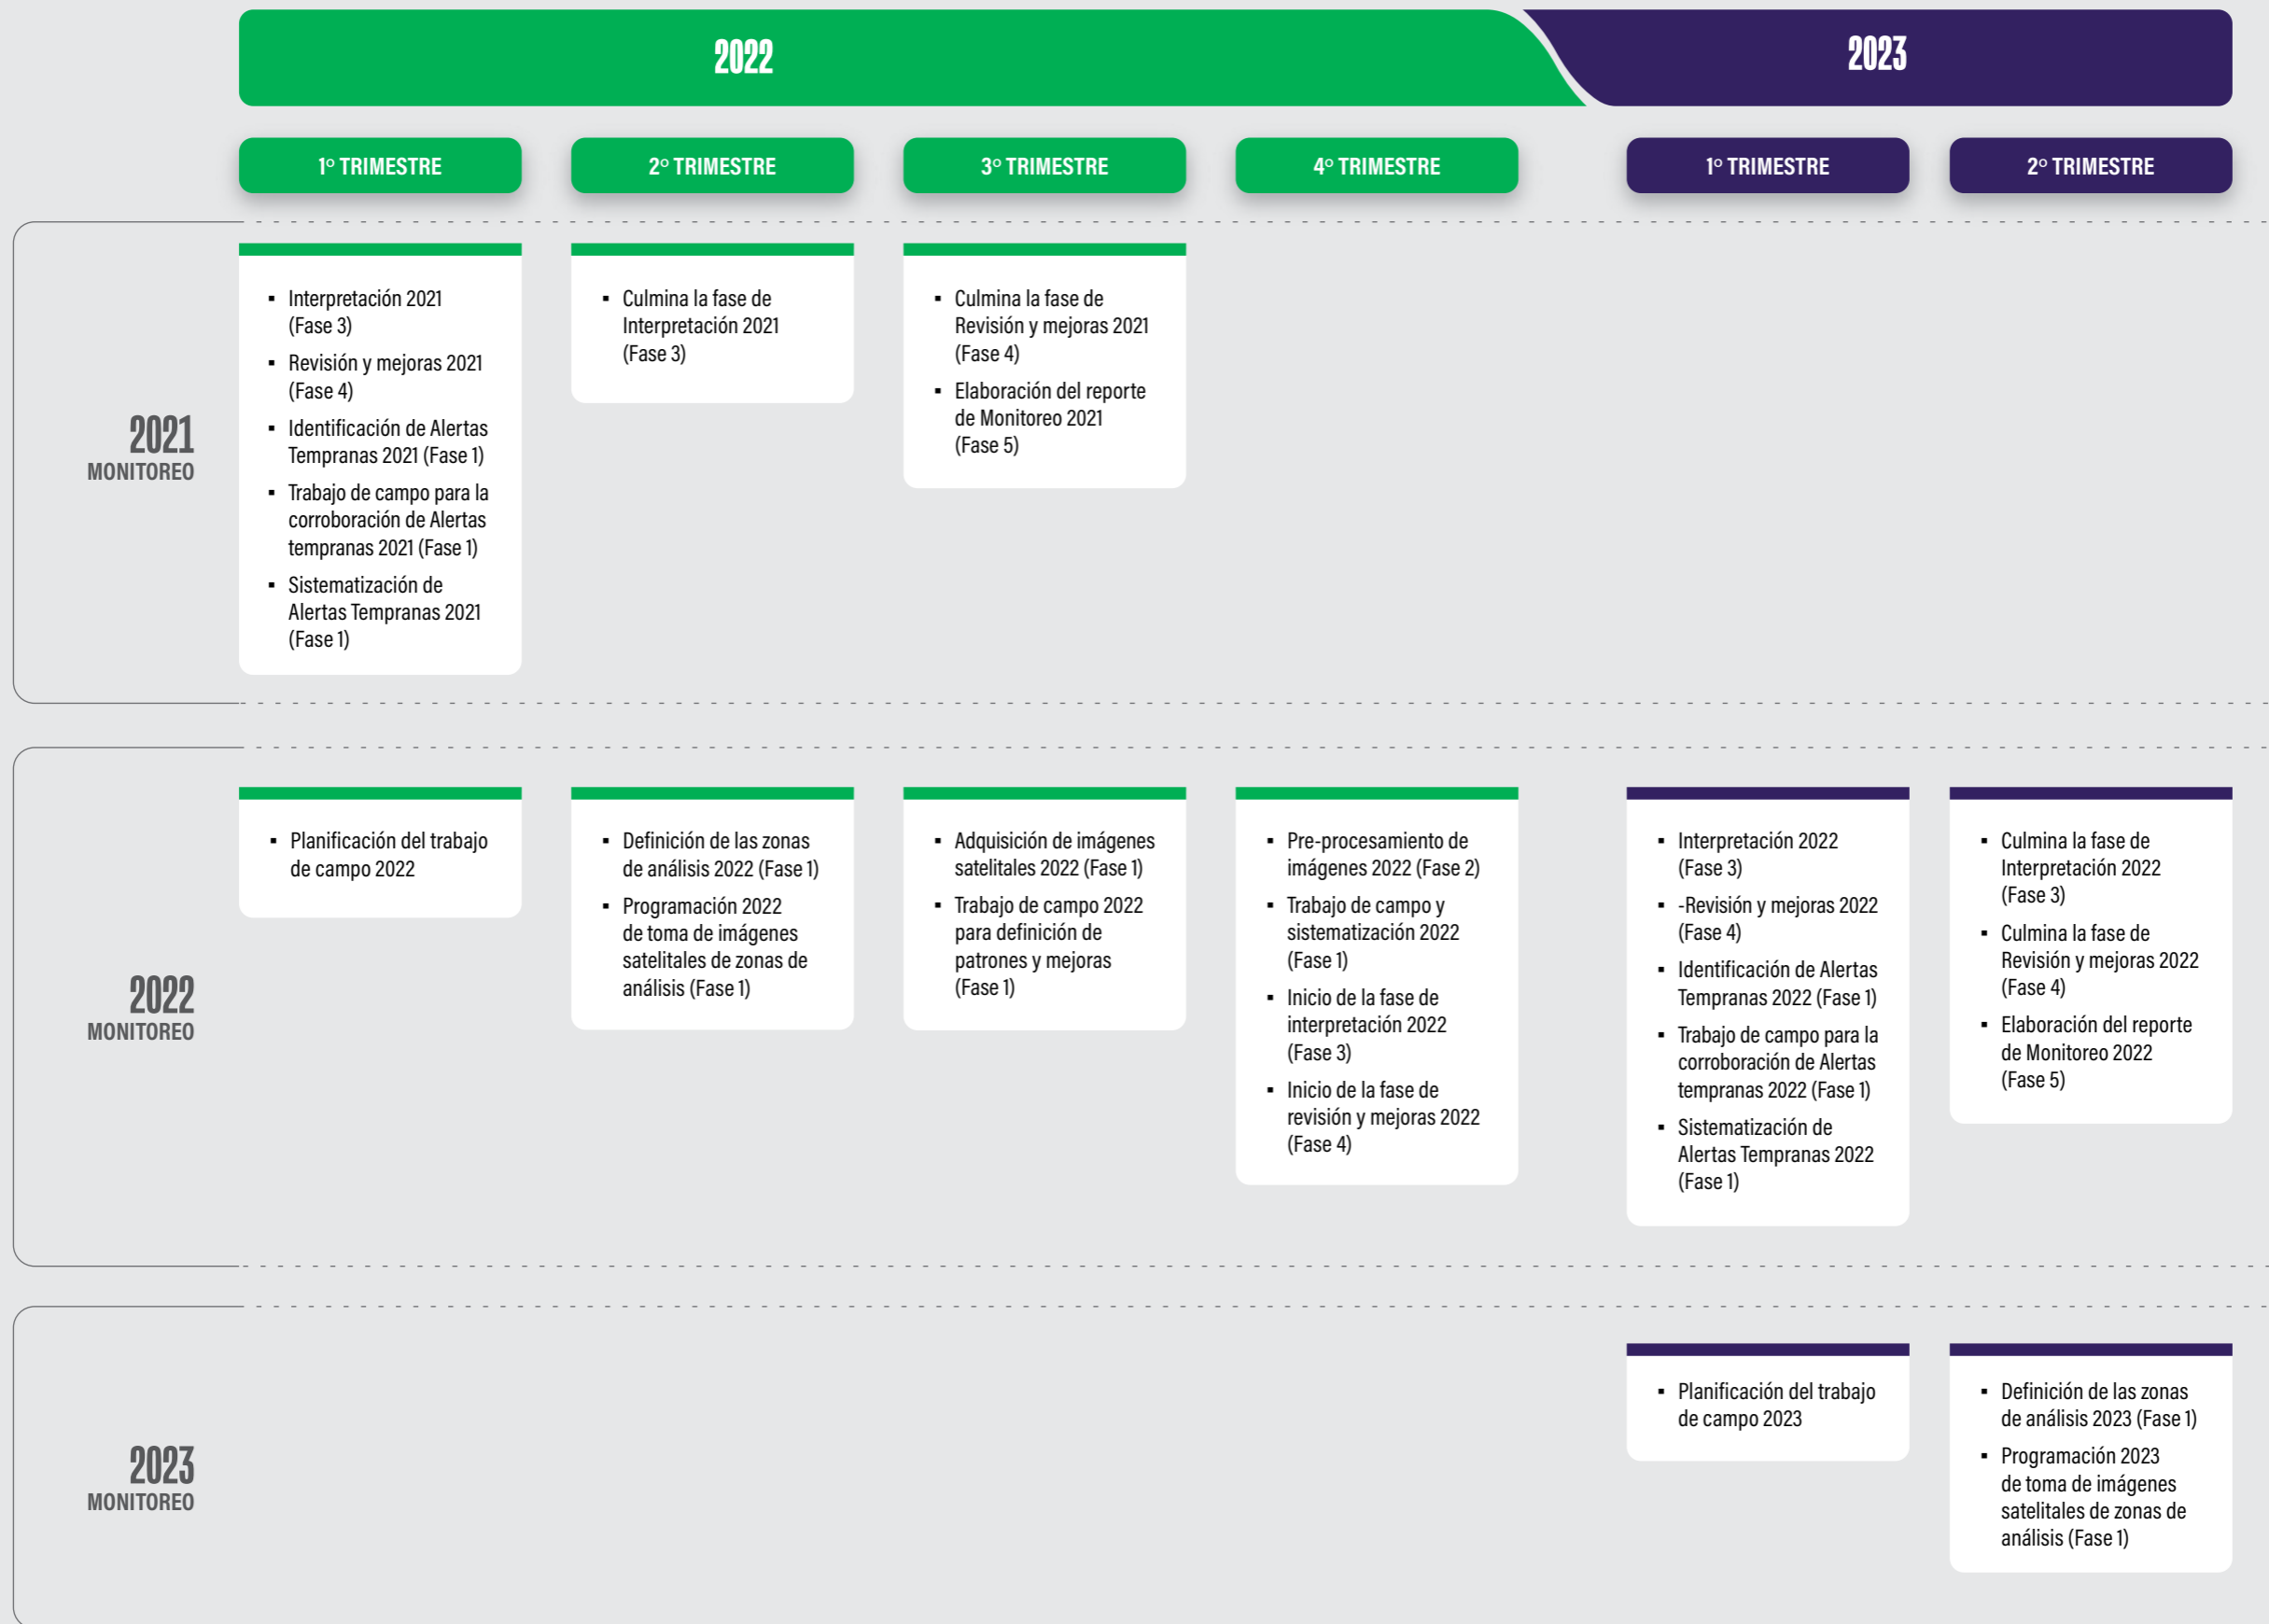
2022

2023

1° TRIMESTRE

2° TRIMESTRE

3° TRIMESTRE

4° TRIMESTRE

1° TRIMESTRE

2° TRIMESTRE

2021
MONITOREO

- Interpretación 2021 (Fase 3)
- Revisión y mejoras 2021 (Fase 4)
- Identificación de Alertas Tempranas 2021 (Fase 1)
- Trabajo de campo para la corroboración de Alertas tempranas 2021 (Fase 1)
- Sistematización de Alertas Tempranas 2021 (Fase 1)

- Culmina la fase de Interpretación 2021 (Fase 3)

- Culmina la fase de Revisión y mejoras 2021 (Fase 4)
- Elaboración del reporte de Monitoreo 2021 (Fase 5)

2022
MONITOREO

- Planificación del trabajo de campo 2022

- Definición de las zonas de análisis 2022 (Fase 1)
- Programación 2022 de toma de imágenes satelitales de zonas de análisis (Fase 1)

- Adquisición de imágenes satelitales 2022 (Fase 1)
- Trabajo de campo 2022 para definición de patrones y mejoras (Fase 1)

- Pre-procesamiento de imágenes 2022 (Fase 2)
- Trabajo de campo y sistematización 2022 (Fase 1)
- Inicio de la fase de interpretación 2022 (Fase 3)
- Inicio de la fase de revisión y mejoras 2022 (Fase 4)

- Interpretación 2022 (Fase 3)
- -Revisión y mejoras 2022 (Fase 4)
- Identificación de Alertas Tempranas 2022 (Fase 1)
- Trabajo de campo para la corroboración de Alertas tempranas 2022 (Fase 1)
- Sistematización de Alertas Tempranas 2022 (Fase 1)

- Culmina la fase de Interpretación 2022 (Fase 3)
- Culmina la fase de Revisión y mejoras 2022 (Fase 4)
- Elaboración del reporte de Monitoreo 2022 (Fase 5)

2023
MONITOREO

- Planificación del trabajo de campo 2023

- Definición de las zonas de análisis 2023 (Fase 1)
- Programación 2023 de toma de imágenes satelitales de zonas de análisis (Fase 1)